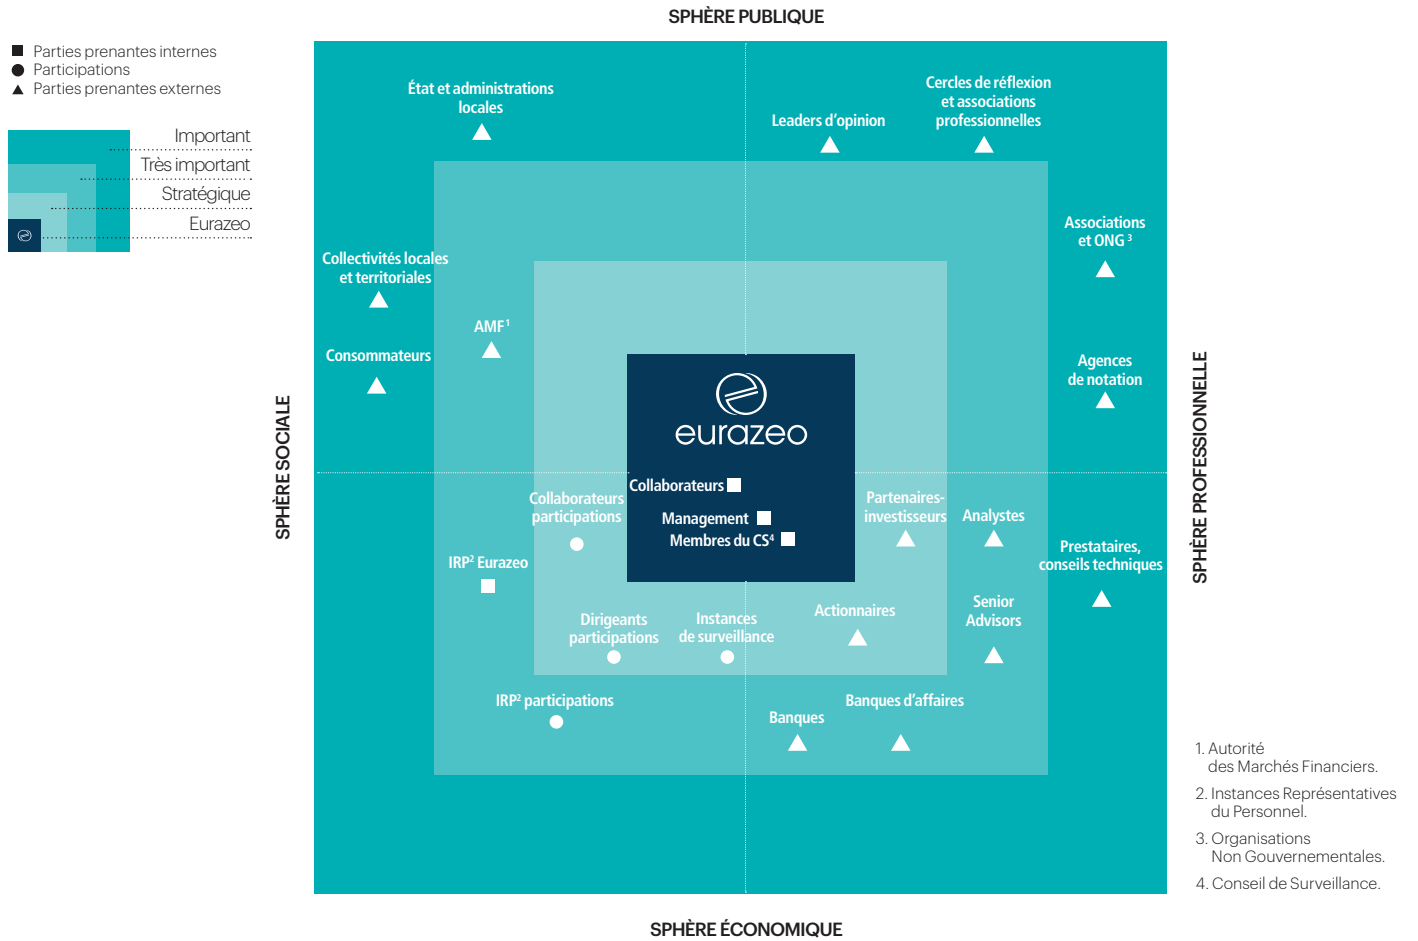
SPHÈRE PUBLIQUE

Parties prenantes internes
Participations
Parties prenantes externes

Important
Très important
Stratégique
Eurazeo

État et administrations locales

Leaders d'opinion

Cercles de réflexion et associations professionnelles

Associations et ONG $^{3}$

Collectivités locales et territoriales

AMF $^{1}$

Consommateurs

Agences de notation

eurazeo

Collaborateurs

Management

Membres du CS $^{4}$

Collaborateurs participations

Partenaires-investisseurs

Analystes

Prestataires, conseils techniques

IRP $^{2}$ Eurazeo

Dirigeants participations

Instances de surveillance

Actionnaires

Senior Advisors

IRP $^{2}$ participations

Banques

Banques d'affaires

SPHÈRE SOCIALE

SPHÈRE PROFESSIONNELLE

SPHÈRE ÉCONOMIQUE

1. Autorité des Marchés Financiers.
2. Instances Représentatives du Personnel.
3. Organisations Non Gouvernementales.
4. Conseil de Surveillance.